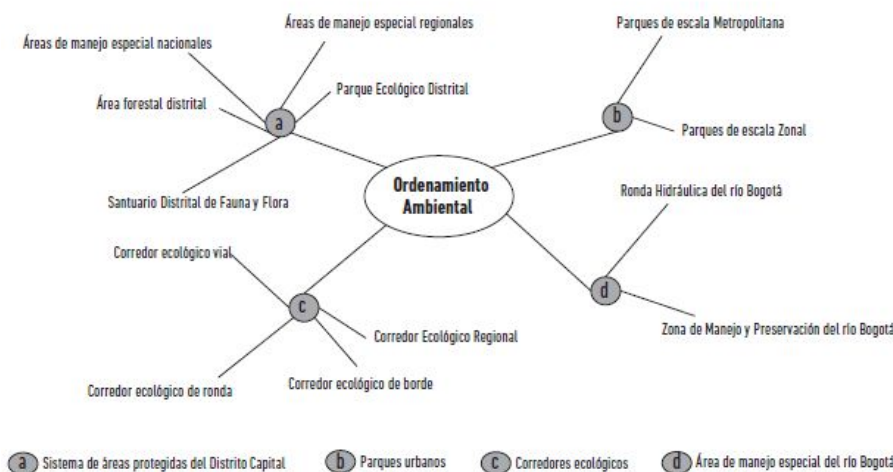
Áreas de manejo especial regionales

Áreas de manejo especial nacionales

Parque Ecológico Distrital

Área forestal distrital

a

Santuario Distrital de Fauna y Flora

Parques de escala Metropolitana

b

Parques de escala Zonal

Ordenamiento Ambiental

Ronda Hidráulica del río Bogotá

d

Zona de Manejo y Preservación del río Bogotá

Corredor ecológico vial

c

Corredor Ecológico Regional

Corredor ecológico de borde

Corredor ecológico de ronda

a Sistema de áreas protegidas del Distrito Capital

b Parques urbanos

c Corredores ecológicos

d Área de manejo especial del río Bogotá